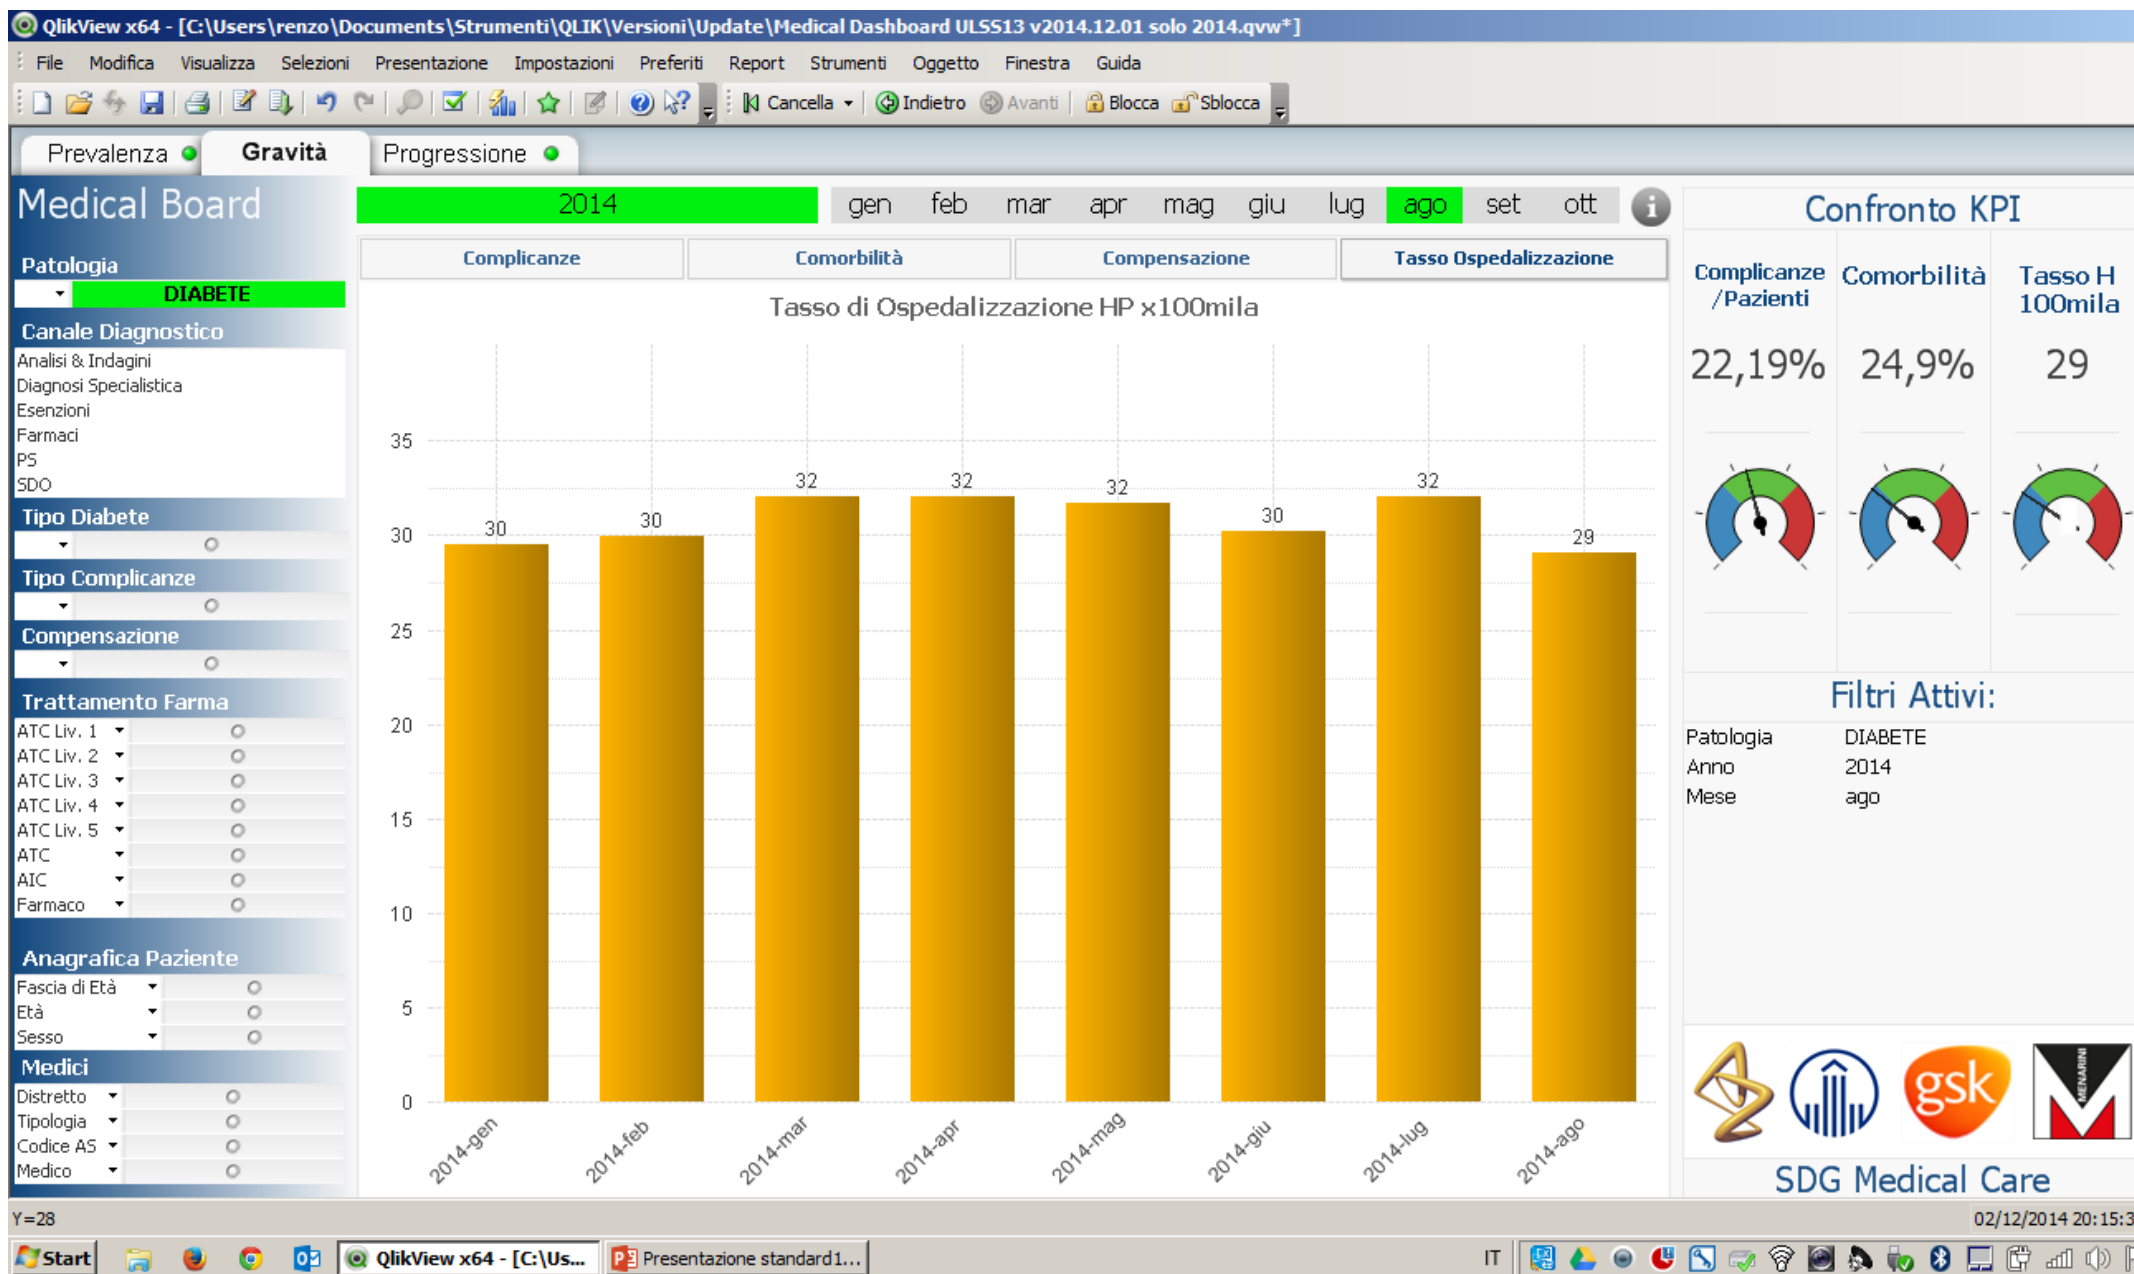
QlikView x64 - [C:\Users\renzo\Documents\Strumenti\QLIK\Versioni\Update\Medical Dashboard ULSS13 v2014.12.01 solo 2014.qvw*]

File Modifica Visualizza Selezioni Presentazione Impostazioni Preferiti Report Strumenti Oggetto Finestra Guida

Cancella Indietro Avanti Blocca Sblocca

Prevalenza Gravità Progressione

Medical Board

Patologia
DIABETE

Canale Diagnostico
Analisi & Indagini
Diagnosi Specialistica
Esenzioni
Farmaci
PS
SDO

Tipo Diabete

Tipo Complicanze

Compensazione

Trattamento Farma
ATC Liv. 1
ATC Liv. 2
ATC Liv. 3
ATC Liv. 4
ATC Liv. 5
ATC
AIC
Farmaco

Anagrafica Paziente
Fascia di Età
Età
Sesso

Medici
Distretto
Tipologia
Codice AS
Medico

2014 gen feb mar apr mag giu lug ago set ott

Complicanze Comorbilità Compensazione Tasso Ospedalizzazione

Tasso di Ospedalizzazione HP x100mila

35 30 25 20 15 10 5 0

30 30 32 32 32 30 32 29

2014-gen 2014-feb 2014-mar 2014-apr 2014-mag 2014-giu 2014-lug 2014-ago

Confronto KPI

Complicanze /Pazienti
22,19%

Comorbilità
24,9%

Tasso H 100mila
29

Filtri Attivi:

| Patologia | DIABETE |
|---|---|
| Anno | 2014 |
| Mese | ago |

gsk

SDG Medical Care

Y=28

02/12/2014 20:15:3

Start QlikView x64 - [C:\Us... Presentazione standard1... IT